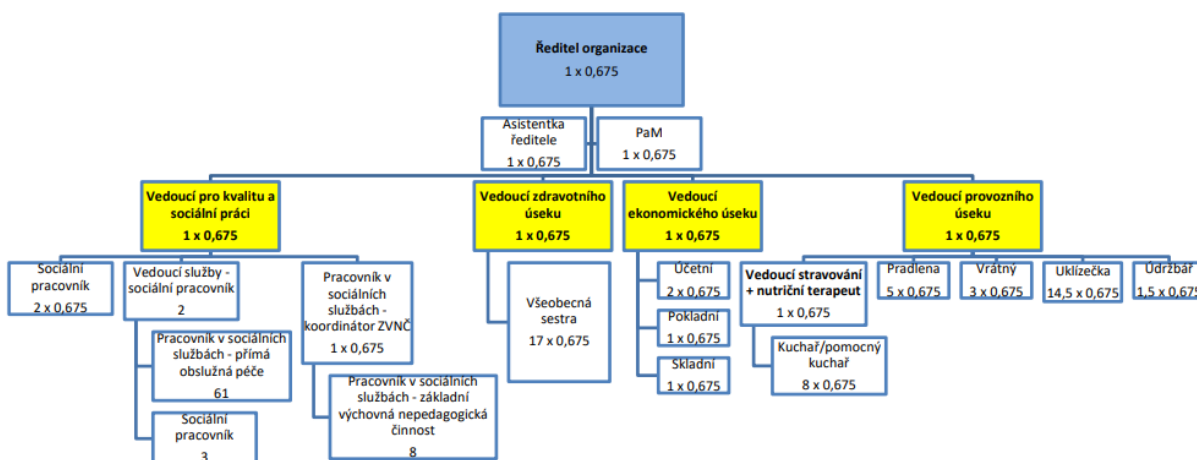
Ředitel organizace
1 x 0,675

Asistentka ředitele
1 x 0,675

PaM
1 x 0,675

Vedoucí pro kvalitu a sociální práci
1 x 0,675

Sociální pracovník
2 x 0,675

Vedoucí služby - sociální pracovník
2

Pracovník v sociálních službách - přímá obslužná péče
61

Sociální pracovník
3

Pracovník v sociálních službách - koordinátor ZVNČ
1 x 0,675

Pracovník v sociálních službách - základní výchovná nepedagogická činnost
8

Vedoucí zdravotního úseku
1 x 0,675

Všeobecná sestra
17 x 0,675

Vedoucí ekonomického úseku
1 x 0,675

Účetní
2 x 0,675

Pokladní
1 x 0,675

Skladní
1 x 0,675

Vedoucí provozního úseku
1 x 0,675

Vedoucí stravování + nutriční terapeut
1 x 0,675

Kuchař/pomocný kuchař
8 x 0,675

Pradlena
5 x 0,675

Vrátný
3 x 0,675

Uklízečka
14,5 x 0,675

Údržbář
1,5 x 0,675